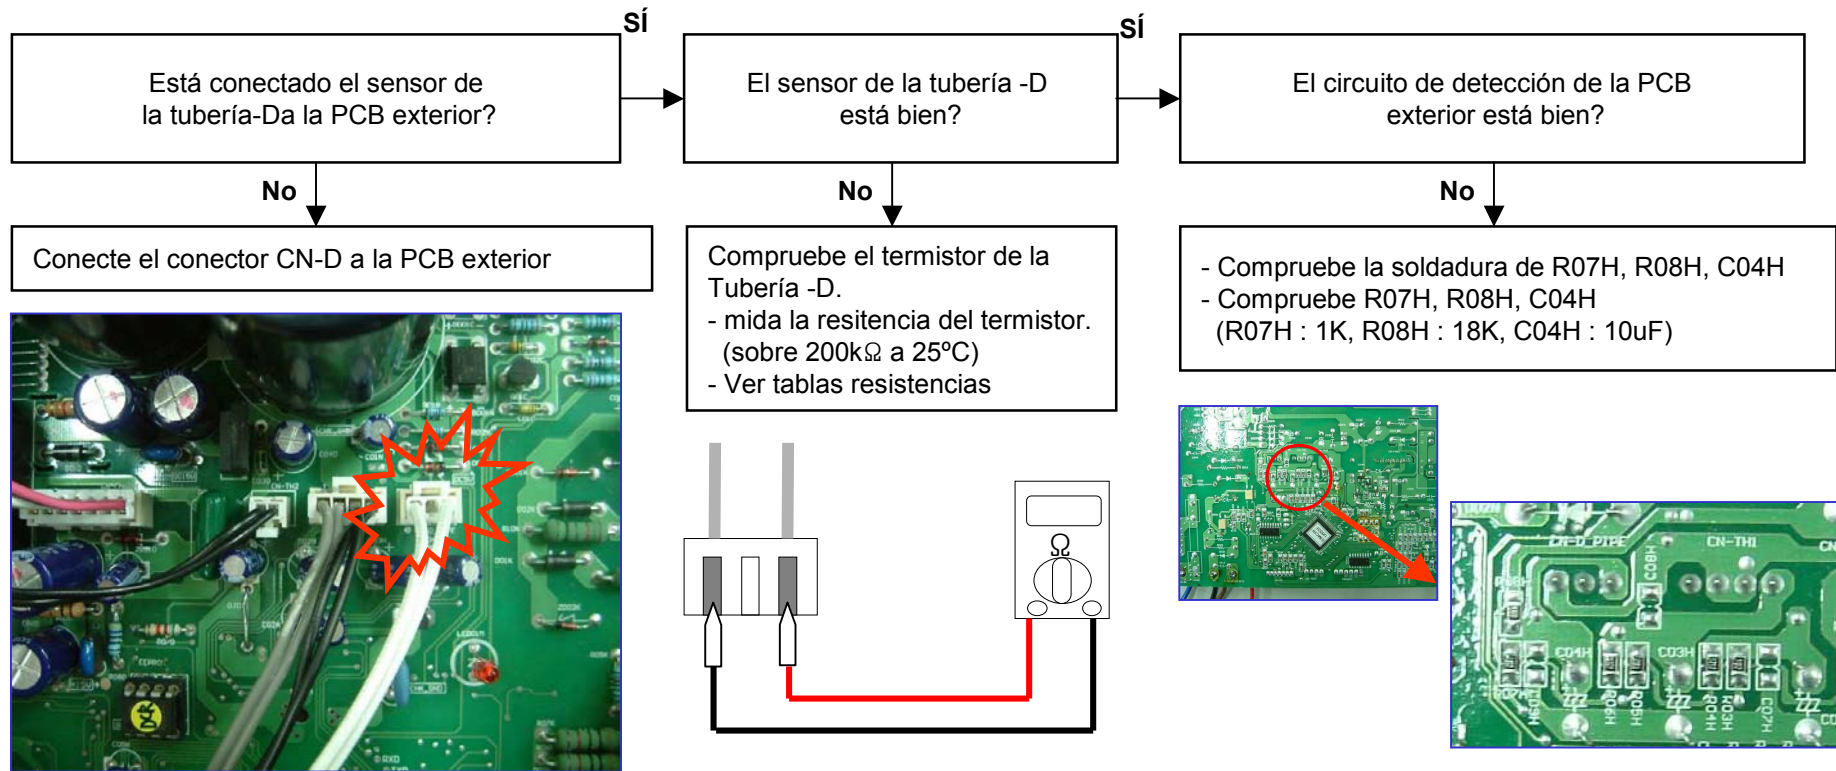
Está conectado el sensor de la tubería-Da la PCB exterior?

SÍ

El sensor de la tubería -D está bien?

SÍ

El circuito de detección de la PCB exterior está bien?

No

Conecte el conector CN-D a la PCB exterior

No

Compruebe el termistor de la Tubería -D.
- mida la resitencia del termistor. (sobre 200k$\Omega$ a 25ºC)
- Ver tablas resistencias

No

- Compruebe la soldadura de R07H, R08H, C04H
- Compruebe R07H, R08H, C04H
(R07H : 1K, R08H : 18K, C04H : 10uF)

$\Omega$

CN-D_PIPE
CN-TH1
C04H
C03H
R07H
R08H
R04H
R03H
C07H